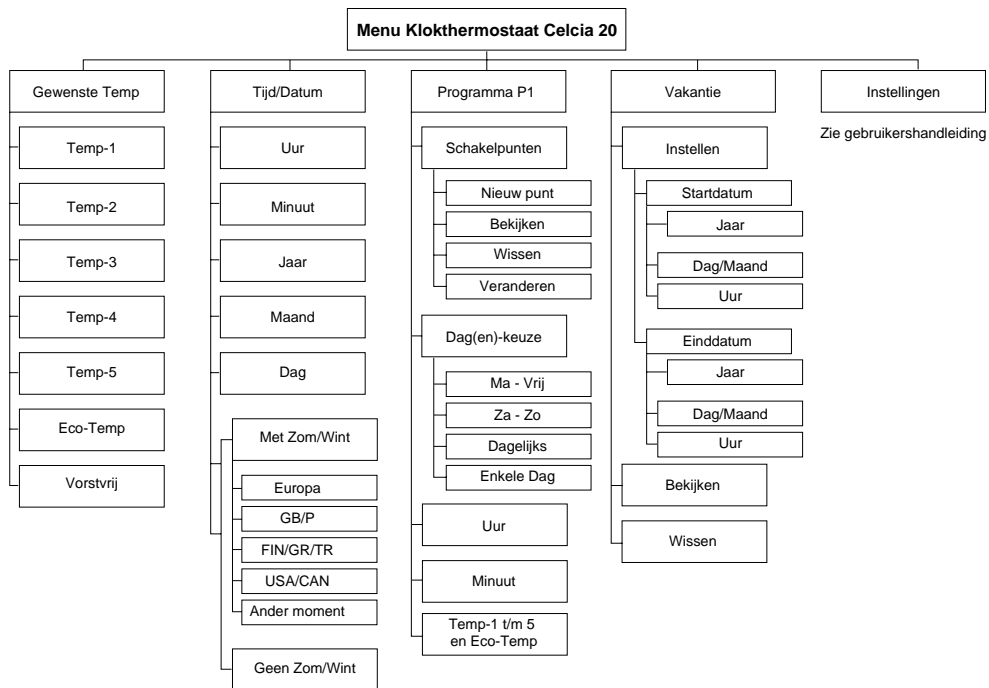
Menu Klokthermostaat Celcia 20

Gewenste Temp
Temp-1
Temp-2
Temp-3
Temp-4
Temp-5
Eco-Temp
Vorstvrij

Tijd/Datum
Uur
Minuut
Jaar
Maand
Dag
Met Zom/Wint
Europa
GB/P
FIN/GR/TR
USA/CAN
Ander moment
Geen Zom/Wint

Programma P1
Schakelpunten
Nieuw punt
Bekijken
Wissen
Veranderen
Dag(en)-keuze
Ma - Vrij
Za - Zo
Dagelijks
Enkele Dag
Uur
Minuut
Temp-1 t/m 5 en Eco-Temp

Vakantie
Instellen
Startdatum
Jaar
Dag/Maand
Uur
Einddatum
Jaar
Dag/Maand
Uur
Bekijken
Wissen

Instellingen
Zie gebruikershandleiding